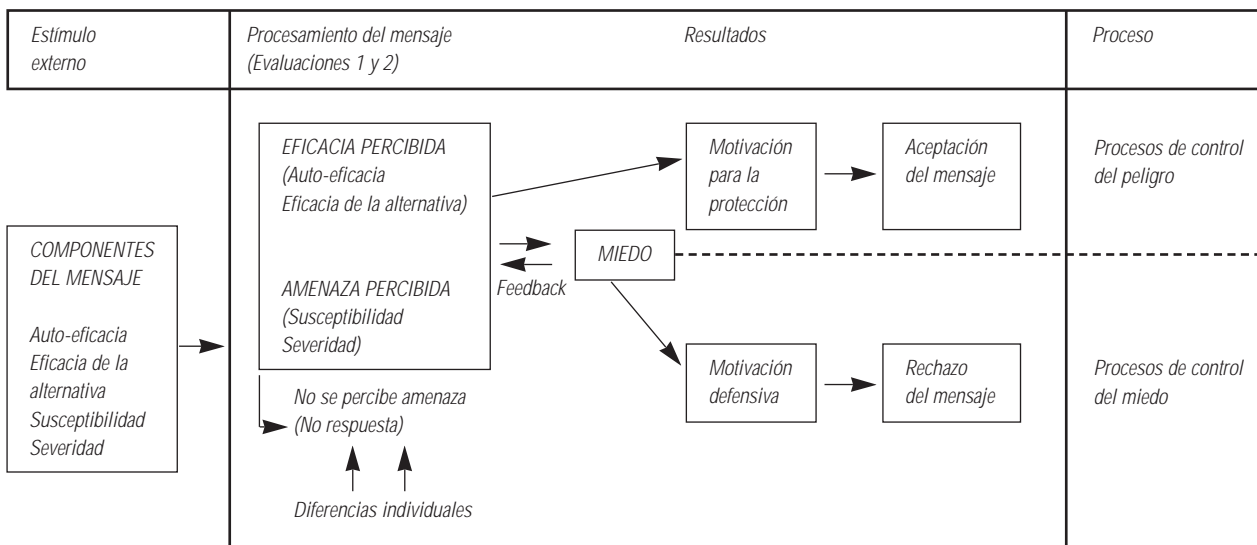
Estímulo externo

Procesamiento del mensaje (Evaluaciones 1 y 2)

Resultados

Proceso

COMPONENTES DEL MENSAJE

Auto-eficacia
Eficacia de la alternativa
Susceptibilidad
Severidad

EFICACIA PERCIBIDA
(Auto-eficacia
Eficacia de la alternativa)

AMENAZA PERCIBIDA
(Susceptibilidad
Severidad)

Feedback

MIEDO

No se percibe amenaza
(No respuesta)

Diferencias individuales

Motivación para la protección

Aceptación del mensaje

Motivación defensiva

Rechazo del mensaje

Procesos de control del peligro

Procesos de control del miedo